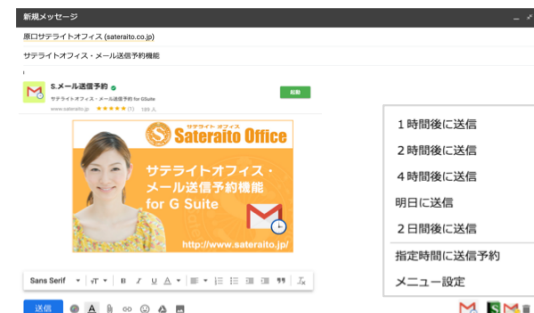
新規メッセージ

原口サテライトオフィス (sateraito.co.jp)

サテライトオフィス・メール送信予約機能

S.メール送信予約

サテライトオフィス・メール送信予約 for GSuite

www.sateraito.jp ★★★★★ (1)

削除

サテライトオフィス
Sateraito Office

サテライトオフィス・
メール送信予約機能
for G Suite

http://www.sateraito.jp/

Sans Serif

送信

１時間後に送信

２時間後に送信

４時間後に送信

明日に送信

２日間後に送信

指定時間に送信予約

メニュー設定